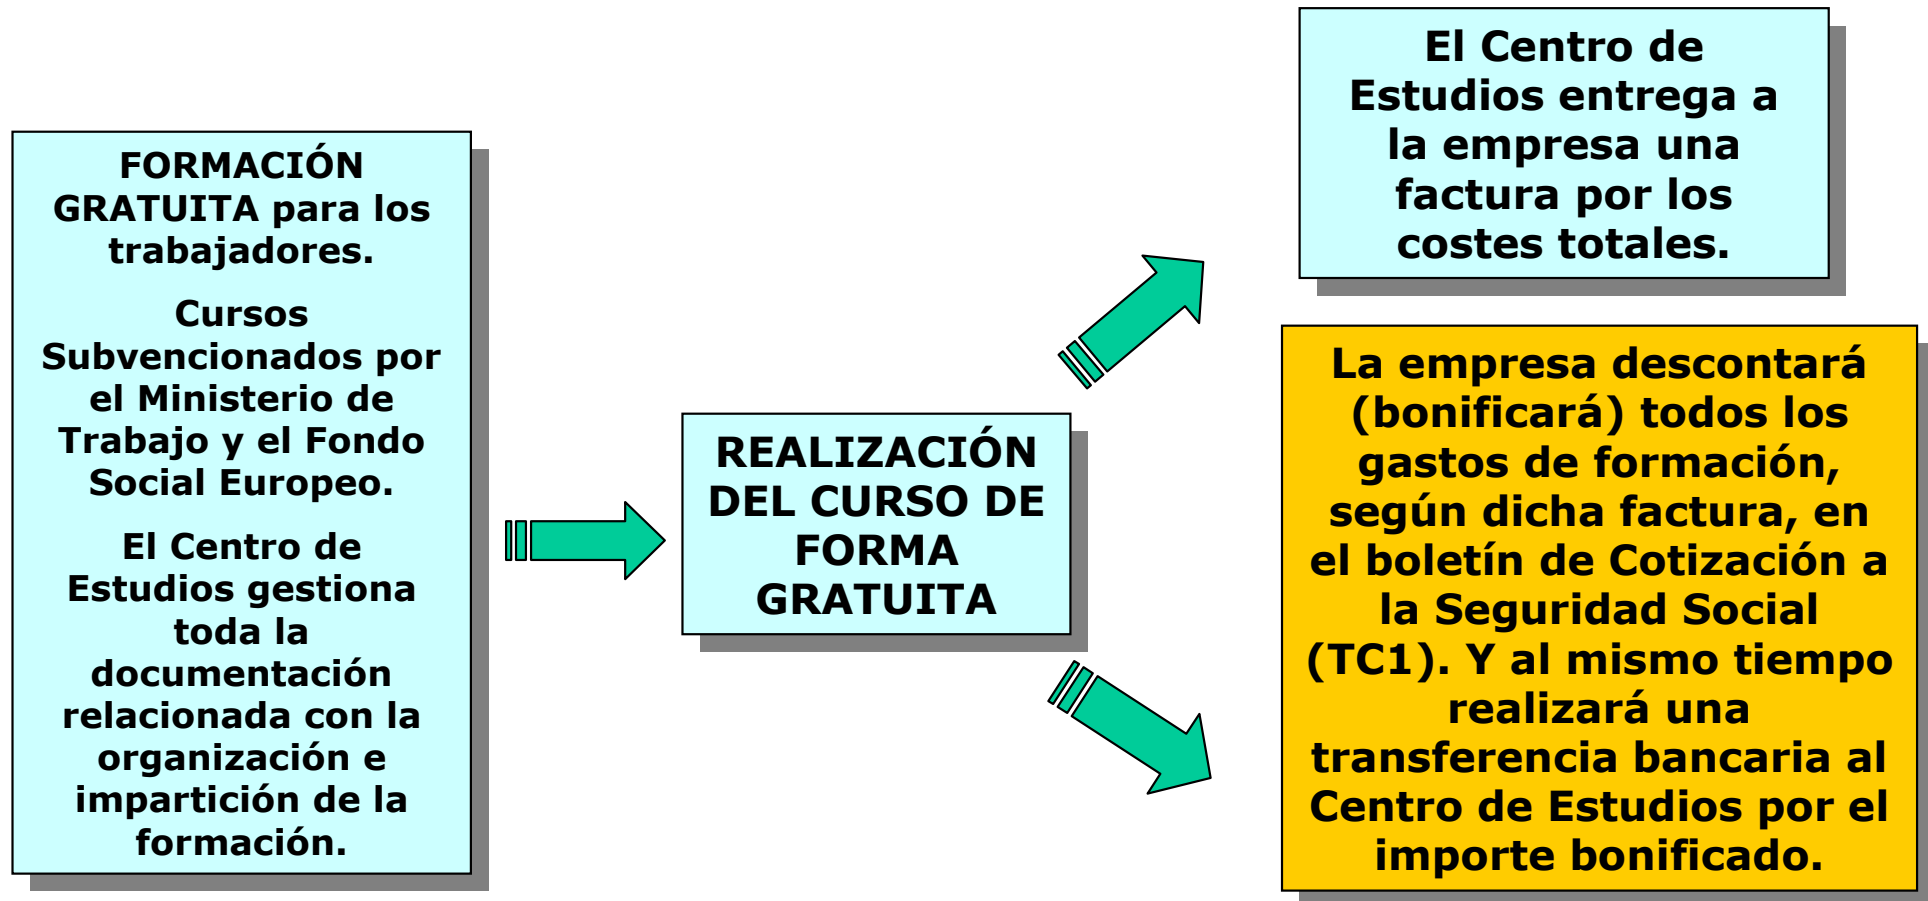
FORMACIÓN GRATUITA para los trabajadores.

Cursos Subvencionados por el Ministerio de Trabajo y el Fondo Social Europeo.

El Centro de Estudios gestiona toda la documentación relacionada con la organización e impartición de la formación.

REALIZACIÓN DEL CURSO DE FORMA GRATUITA

El Centro de Estudios entrega a la empresa una factura por los costes totales.

La empresa descontará (bonificará) todos los gastos de formación, según dicha factura, en el boletín de Cotización a la Seguridad Social (TC1). Y al mismo tiempo realizará una transferencia bancaria al Centro de Estudios por el importe bonificado.